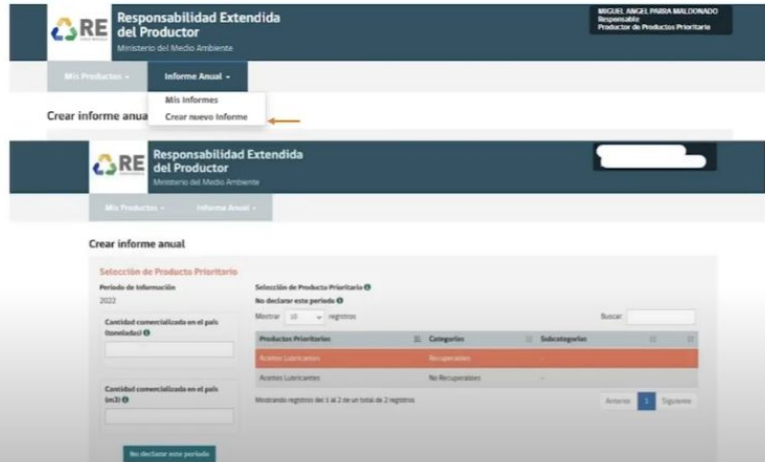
RE

Responsabilidad Extendida del Productor

Ministerio del Medio Ambiente

MIGUEL ANGEL PARRA MALDONADO
Responsable
Productor de Productos Prioritario

Mis Productos ▾ Informe Anual ▾

Mis informes
Crear nuevo informe

Crear informe anua

RE

Responsabilidad Extendida del Productor

Ministerio del Medio Ambiente

Mis Productos ▾ Informe Anual ▾

Crear informe anual

Selección de Producto Prioritario

Periodo de Información
2022

Cantidad comercializada en el país (toneladas)

Cantidad comercializada en el país (m3)

No declarar este periodo

Selección de Producto Prioritario
No declarar este periodo

Mostrar 10 registros

Buscar

| Productos Prioritarios | Categorías | Subcategorías |
|---|---|---|
| Aceites Lubricantes | Recuperables | - |
| Aceites Lubricantes | No Recuperables | - |

Mostrando registros del 1 al 2 de un total de 2 registros

Anterior 1 Siguiente